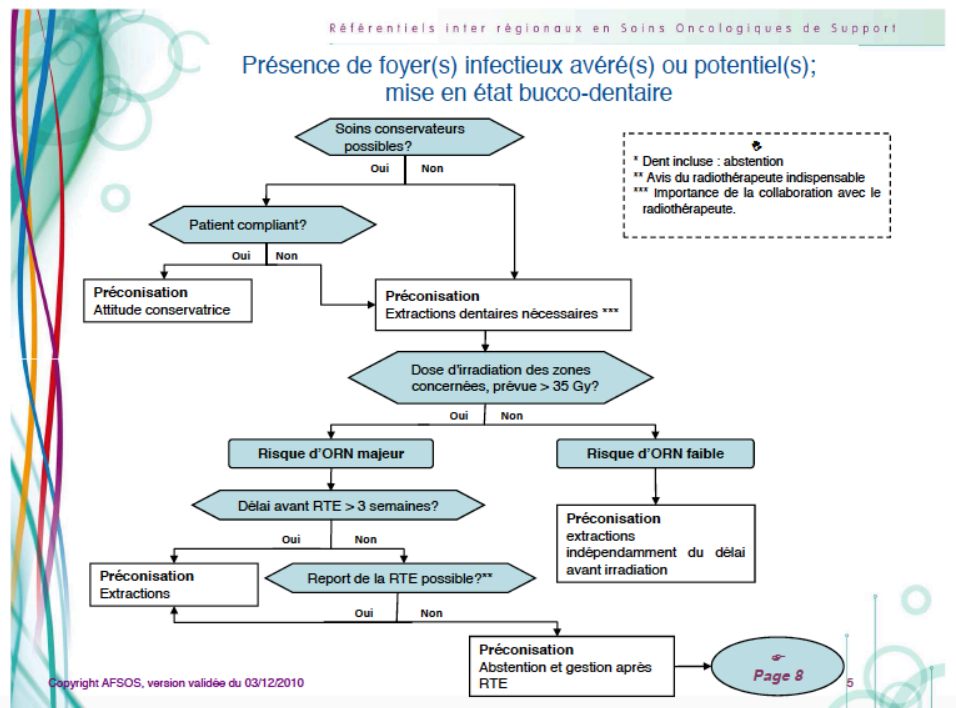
Référentiels inter régionaux en Soins Oncologiques de Support

Présence de foyer(s) infectieux avéré(s) ou potentiel(s); mise en état bucco-dentaire

Soins conservateurs possibles?

Oui Non

* Dent incluse : abstention
** Avis du radiothérapeute indispensable
*** Importance de la collaboration avec le radiothérapeute.

Patient compliant?

Oui Non

Préconisation
Attitude conservatrice

Préconisation
Extractions dentaires nécessaires ***

Dose d'irradiation des zones concernées, prévue > 35 Gy?

Oui Non

Risque d'ORN majeur

Risque d'ORN faible

Délai avant RTE > 3 semaines?

Préconisation
extractions indépendamment du délai avant irradiation

Oui Non

Préconisation
Extractions

Report de la RTE possible?**

Oui Non

Préconisation
Abstention et gestion après RTE

Page 8

Copyright AFSOS, version validée du 03/12/2010

5